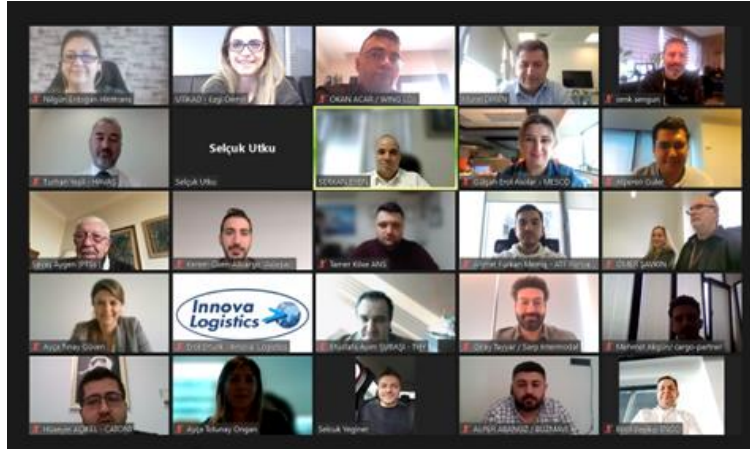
Nilgün Erdoğan Hintmans
UTIKAD - Ezgi Demir
OKAN ACAR / WING LOG
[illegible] DEMİR
cenk sengun
Turhan Yeşil - MPHNS
Selçuk Utku
Selçuk Utku
SERKAN EREN
Gülşah Erol Akıllar - MESOD
Alperen Güler
Ulyaş Aygen (FTS)
Kerem Ömer Akbaşoğlu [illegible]
Tamer Köse ANS
Ahmet Furkan Memiş - ATT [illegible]
ÜMİT ŞAHİN
Ayça Tinay Güven
Innova Logistics
Erol Ertürk - Innova Logistics
Mustafa Aydın SÜRAŞI - TEH
Oktay Teyyar / Sarp Intermodal
Mehmet Akgün / cargo-partner
Hüseyin AÇIKEL - CATONI
Ayça Tokunay Ongan
Selcuk Yeginer
ALPER ABANOZ / BOZMAR
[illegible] ENDO